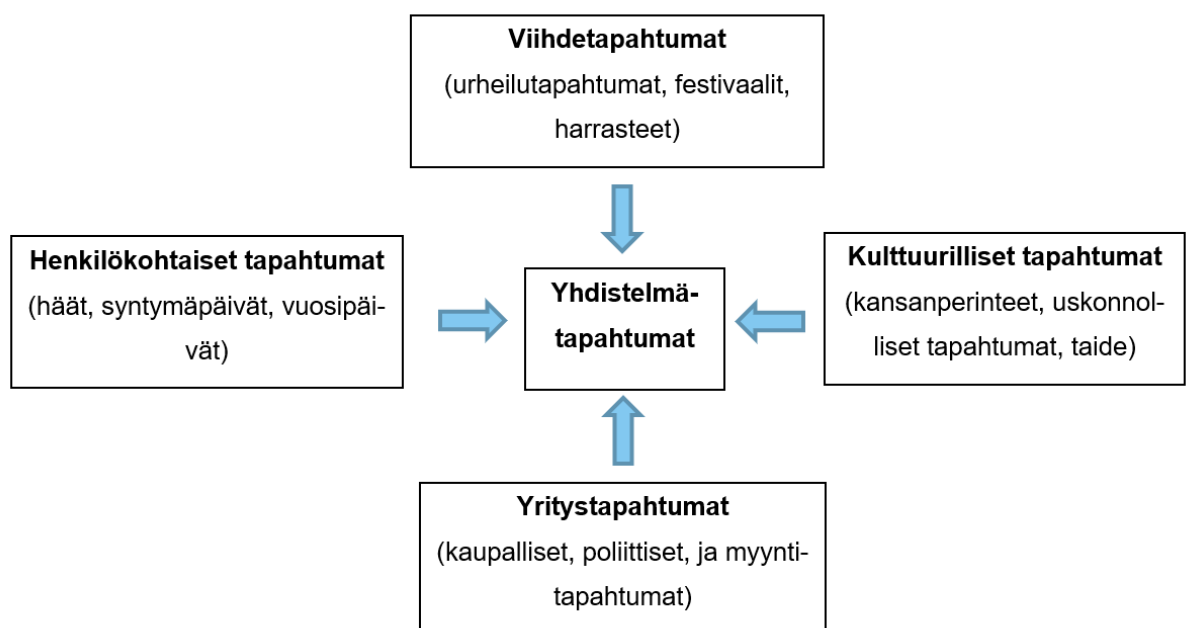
Viihdetapahtumat
(urheilutapahtumat, festivaalit, harrasteet)

Henkilökohtaiset tapahtumat
(häät, syntymäpäivät, vuosipäivät)

Yhdistelmätapahtumat

Kulttuurilliset tapahtumat
(kansanperinteet, uskonnolliset tapahtumat, taide)

Yritystapahtumat
(kaupalliset, poliittiset, ja myyntitapahtumat)